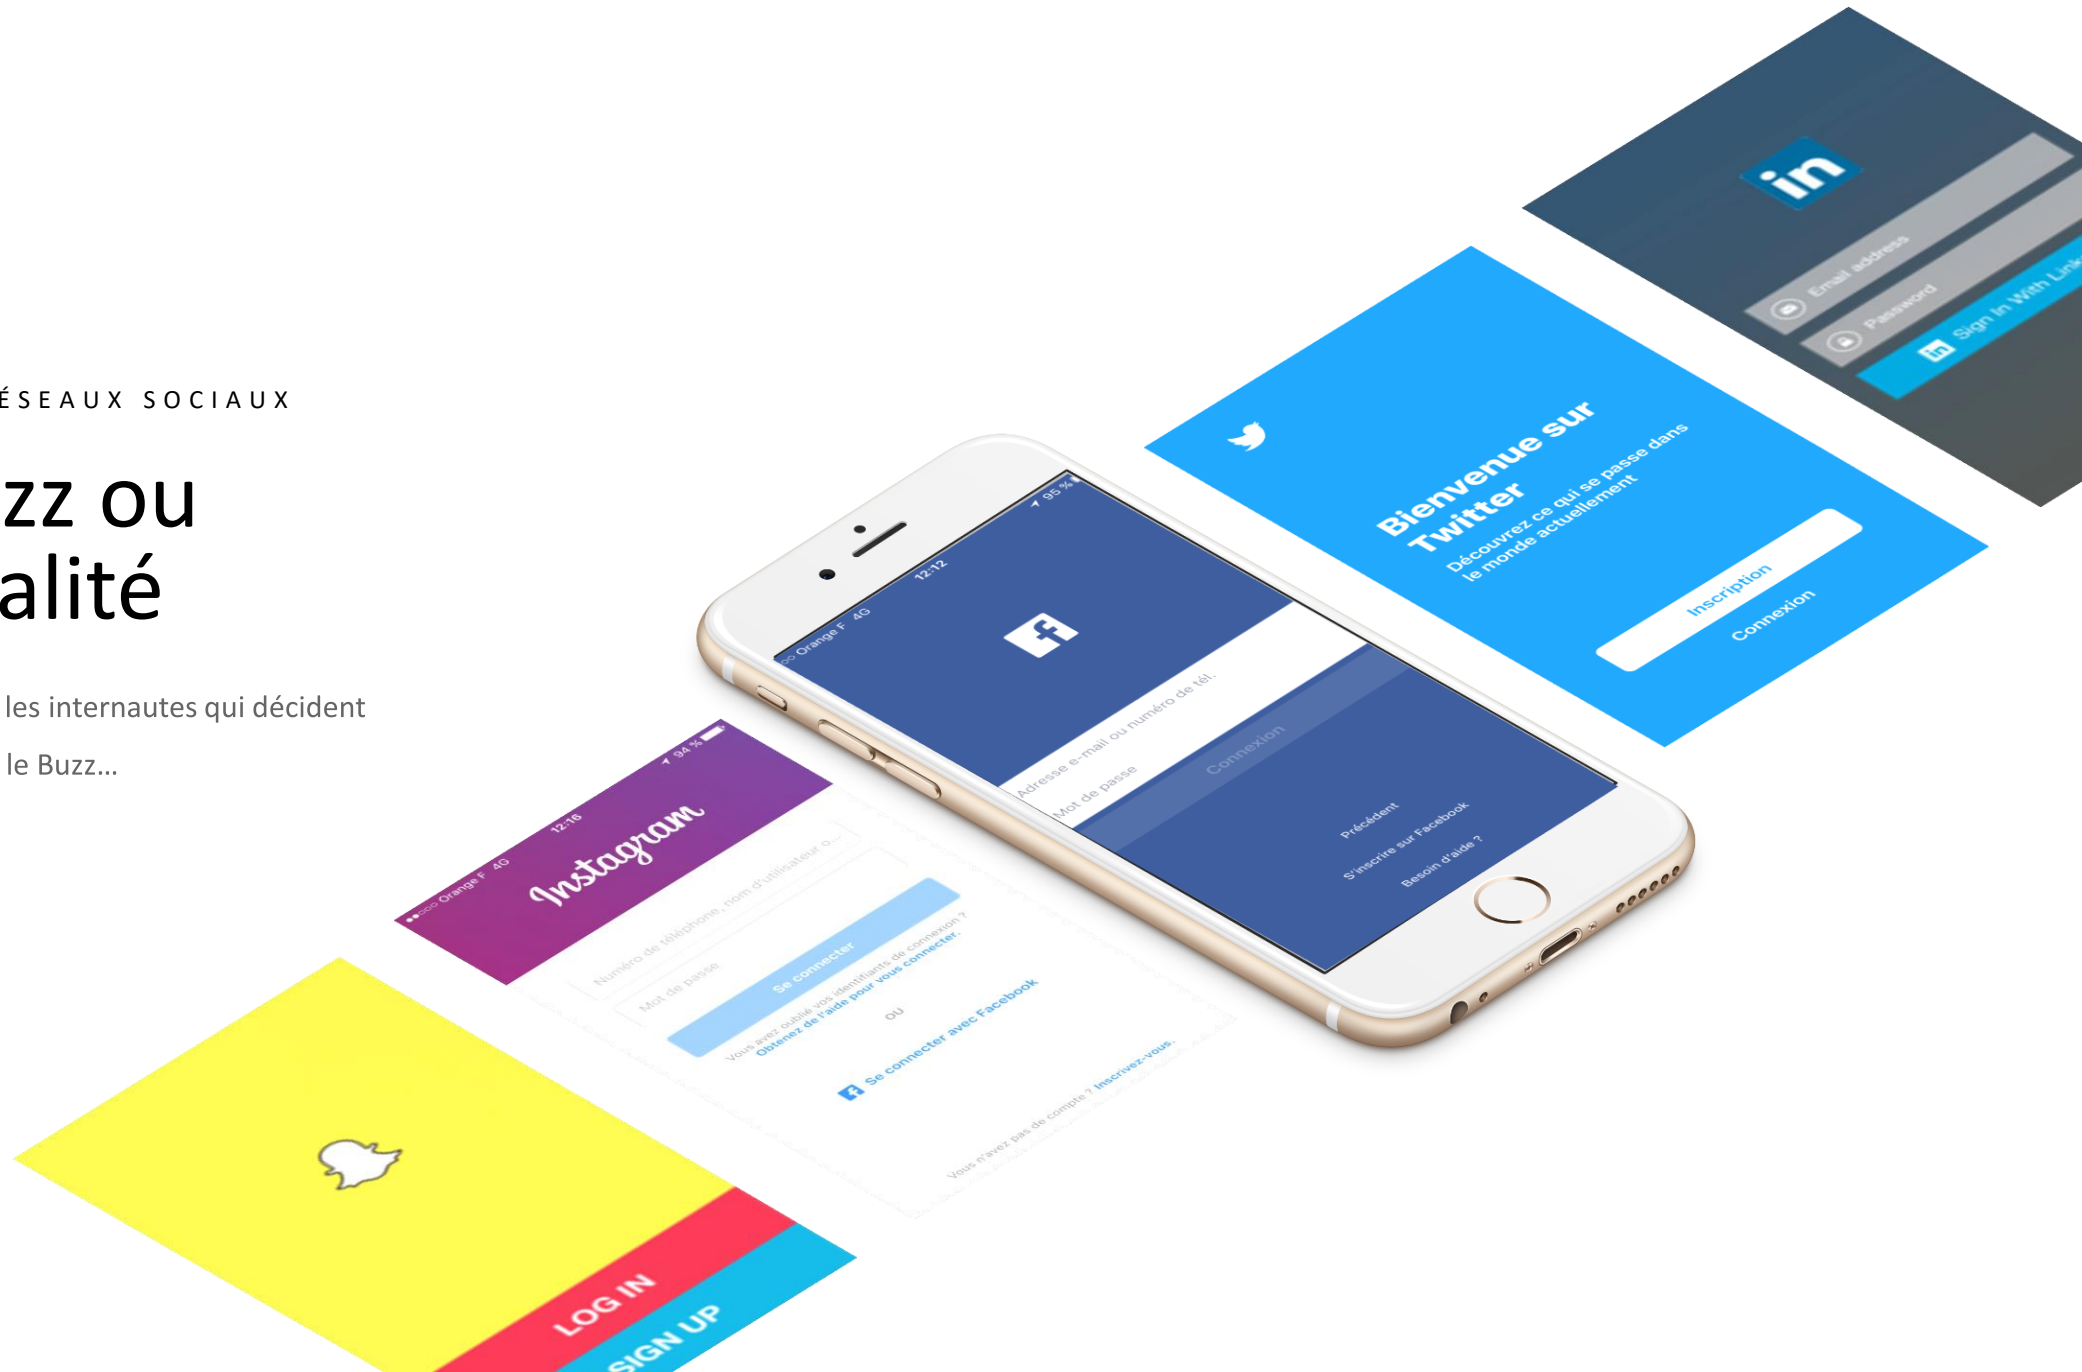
ÉSEAUX SOCIAUX

zz ou
alité

les internautes qui décident
le Buzz...

in
Email address
Password
Sign In With Link

Bienvenue sur Twitter
Découvrez ce qui se passe dans le monde actuellement
Inscription
Connexion

Orange F 4G 12:12 95 %
f
Adresse e-mail ou numéro de tél.
Mot de passe
Connexion
Précédent
S'inscrire sur Facebook
Besoin d'aide ?

Orange F 4G 12:16 94 %
Instagram
Numéro de téléphone, nom d'utilisateur o...
Mot de passe
Se connecter
Vous avez oublié vos identifiants de connexion ? Obtenez de l'aide pour vous connecter.
OU
Se connecter avec Facebook
Vous n'avez pas de compte ? Inscrivez-vous.

LOG IN
SIGN UP